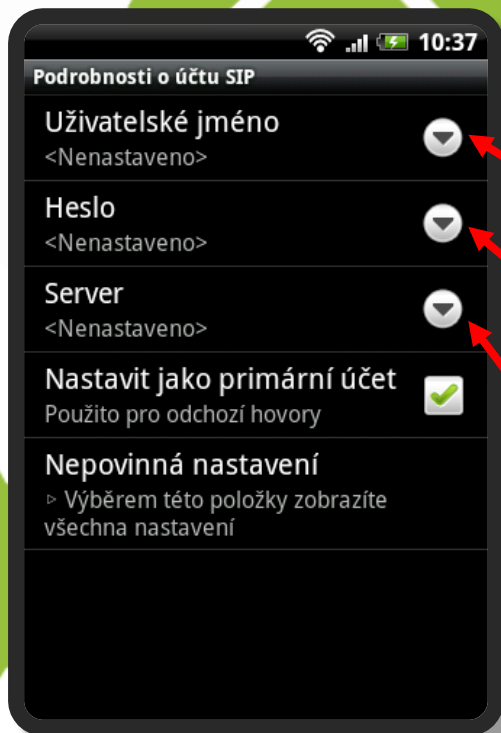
10:37

Podrobnosti o účtu SIP

Uživatelské jméno
<Nenastaveno>

Heslo
<Nenastaveno>

Server
<Nenastaveno>

Nastavit jako primární účet
Použito pro odchozí hovory

Nepovinná nastavení
▹ Výběrem této položky zobrazíte všechna nastavení